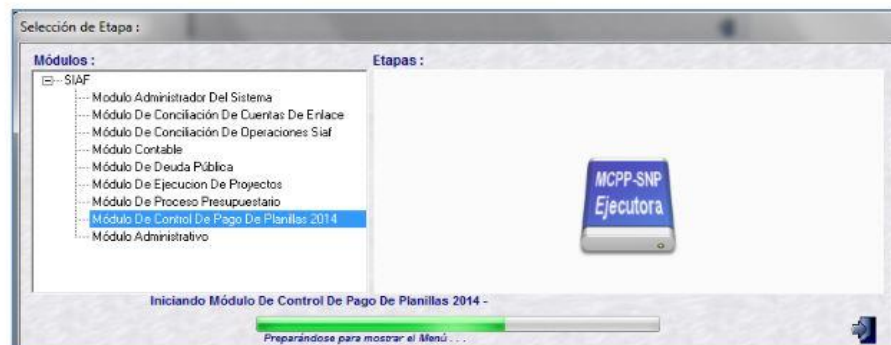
Selección de Etapa :

Módulos :

SIAF
Modulo Administrador Del Sistema
Módulo De Conciliación De Cuentas De Enlace
Módulo De Conciliación De Operaciones Siaf
Módulo Contable
Módulo De Deuda Pública
Módulo De Ejecucion De Proyectos
Módulo De Proceso Presupuestario
Módulo De Control De Pago De Planillas 2014
Módulo Administrativo

Etapas :

MCPP-SNP
Ejecutora

Iniciando Módulo De Control De Pago De Planillas 2014 -

Preparándose para mostrar el Menú . . .